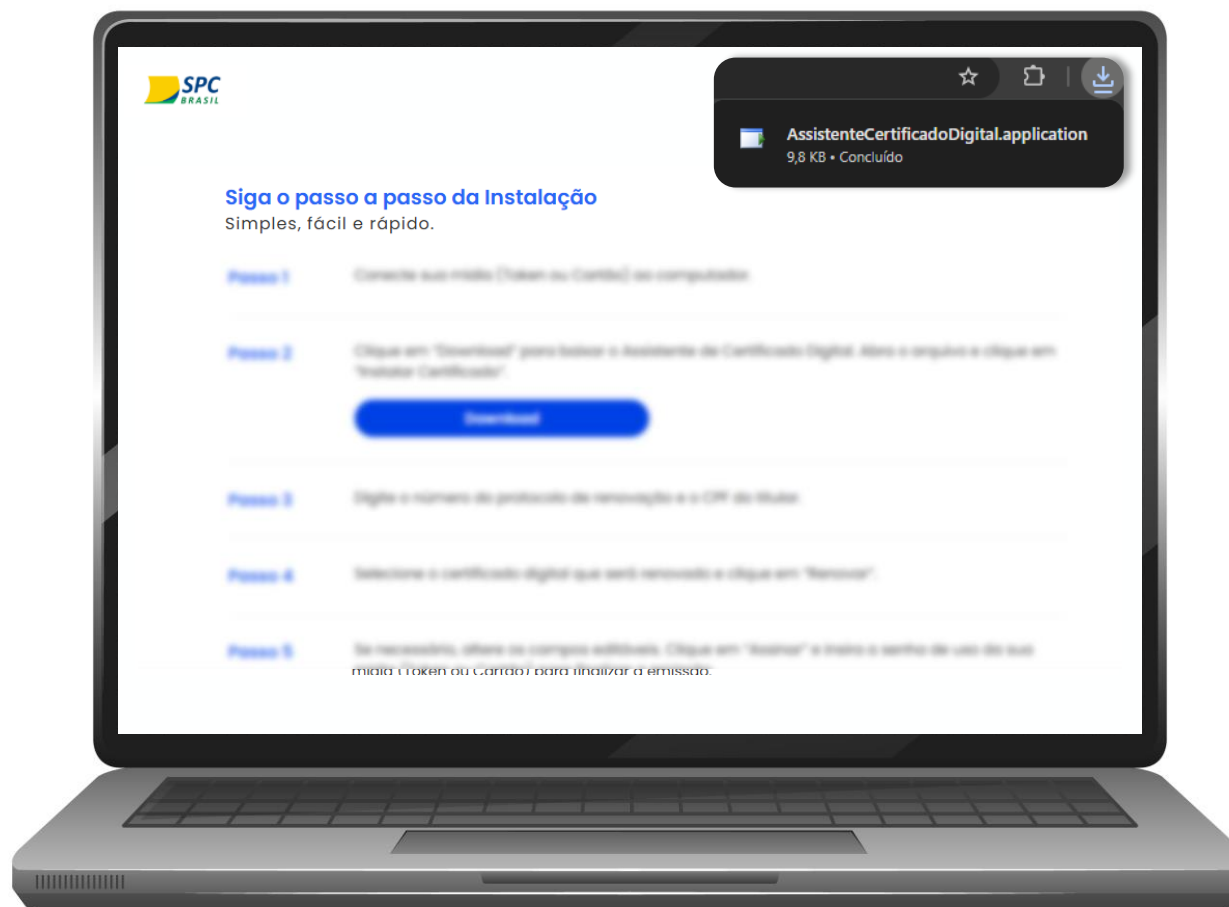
SPC BRASIL

AssistenteCertificadoDigital.application
9,8 KB • Concluído

Siga o passo a passo da Instalação
Simples, fácil e rápido.

Passo 1 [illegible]

Passo 2 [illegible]

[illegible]

Passo 3 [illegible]

Passo 4 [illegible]

Passo 5 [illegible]
mídia (Token ou Cartão) para finalizar a emissão.